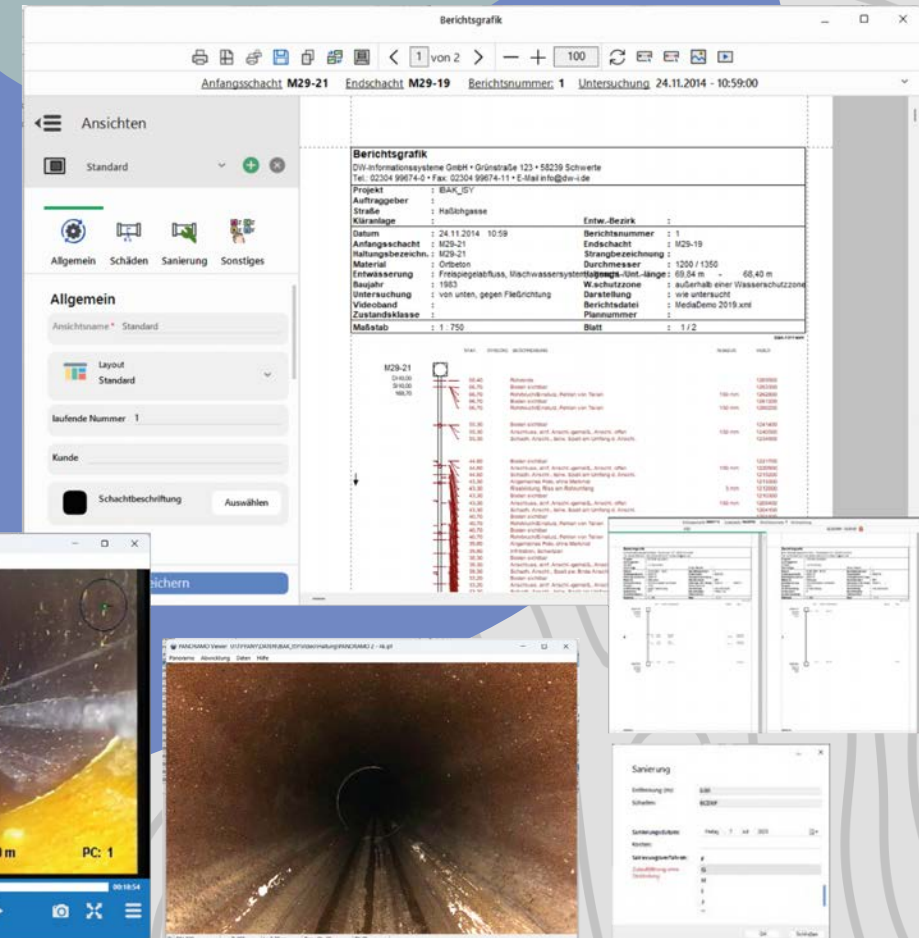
Berichtsgrafik

1 von 2 100

Anfangsschacht M29-21 Endschacht M29-19 Berichtsnummer: 1 Untersuchung 24.11.2014 - 10:59:00

Ansichten

Standard

Allgemein Schäden Sanierung Sonstiges

Allgemein

Ansichtsname * Standard

Layout
Standard

laufende Nummer 1

Kunde

Schachtbeschriftung Auswählen

ichern

Berichtsgrafik
DW-Informationssysteme GmbH • Grünstraße 123 • 58239 Schwerte
Tel.: 02304 99674-0 • Fax: 02304 99674-11 • E-Mail info@dw-i.de

| Projekt | : IBAK_ISY | | |
|---|---|---|---|
| Auftraggeber | : | | |
| Straße | : Haßlohgasse | | |
| Kläranlage | : | Entw.-Bezirk | : |
| Datum | : 24.11.2014 10:59 | Berichtsnummer | : 1 |
| Anfangsschacht | : M29-21 | Endschacht | : M29-19 |
| Haltungsbezeichn. | : M29-21 | Strangbezeichnung | : |
| Material | : Ortbeton | Durchmesser | : 1200 / 1350 |
| Entwässerung | : Freispiegelabfluss, Mischwassersystem | Haltungs.-Unt.-länge | : 69,84 m - 68,40 m |
| Baujahr | : 1983 | W.schutzzone | : außerhalb einer Wasserschutzzone |
| Untersuchung | : von unten, gegen Fließrichtung | Darstellung | : wie untersucht |
| Videoband | : | Berichtsdatei | : MediaDemo 2019.xml |
| Zustandsklasse | : | Plannummer | : |
| Maßstab | : 1 : 750 | Blatt | : 1 / 2 |

M29-21

m PC: 1

00:18:54

PANORAMO Viewer
Panorama Abwicklung Daten Hilfe

Sanierung

Entfernung (m):
Schaden:

Sanierungsdatum:
Kosten:
Sanierungsverfahren: